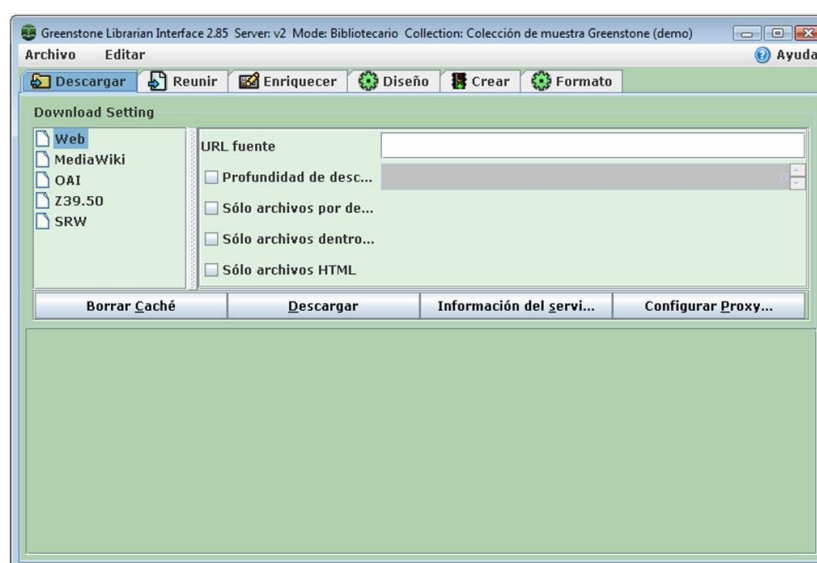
Greenstone Librarian Interface 2.85 Server: v2 Mode: Bibliotecario Collection: Colección de muestra Greenstone (demo)

Archivo Editar

Ayuda

Descargar Reunir Enriquecer Diseño Crear Formato

Download Setting

Web
MediaWiki
OAI
Z39.50
SRW

URL fuente

Profundidad de desc...

Sólo archivos por de...

Sólo archivos dentro...

Sólo archivos HTML

Borrar Caché Descargar Información del servi... Configurar Proxy...